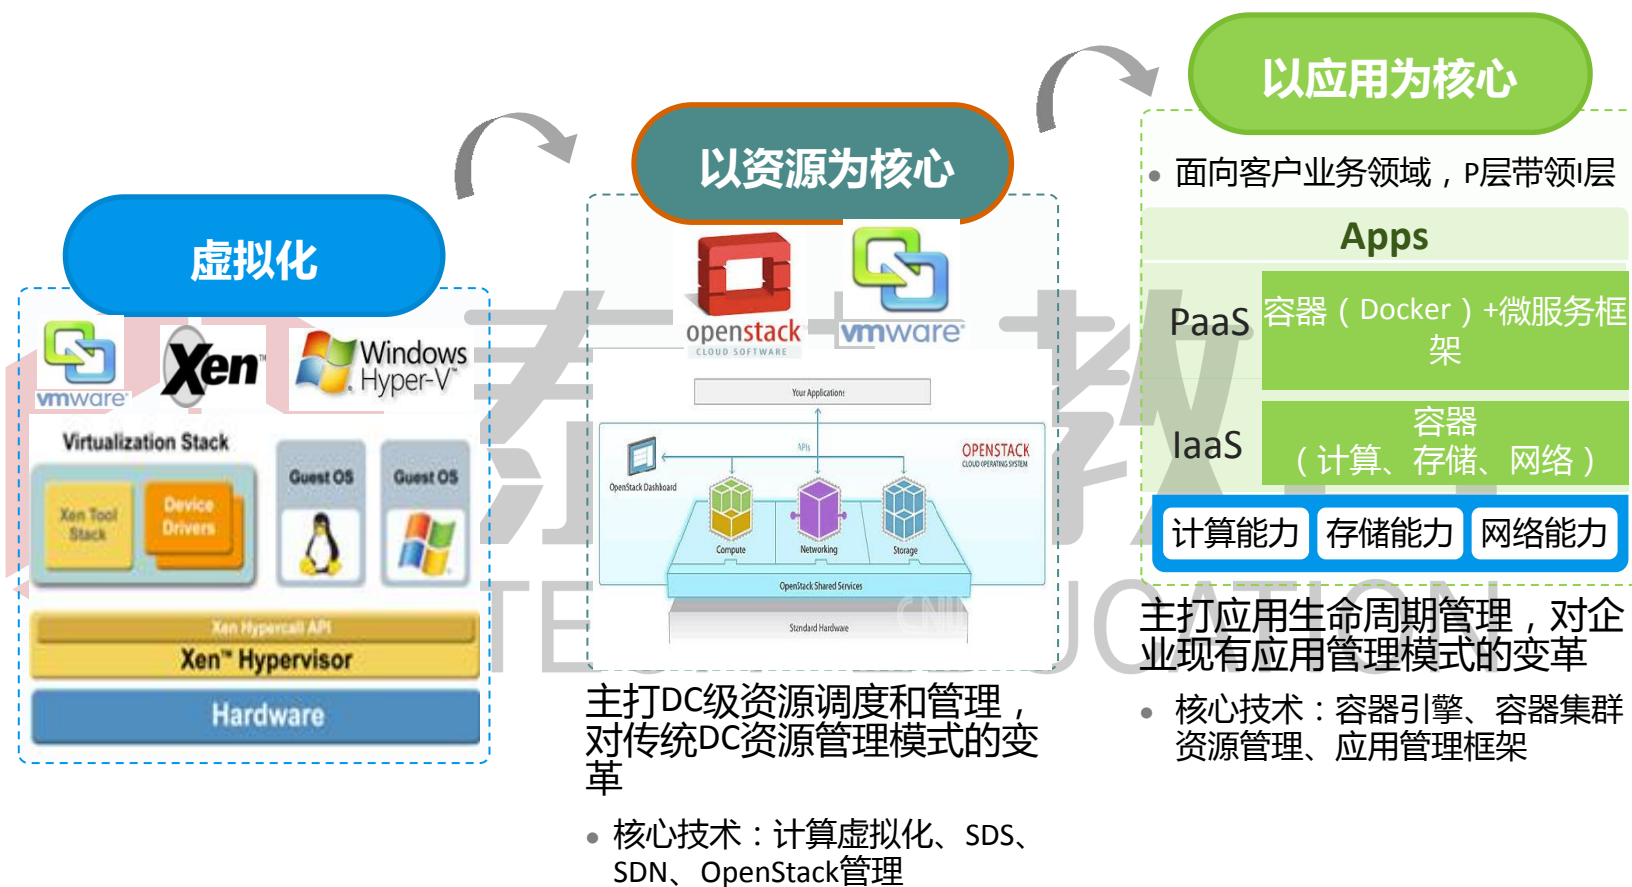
虚拟化

vmware

Xen

Windows Hyper-V

Virtualization Stack

Xen Tool Stack

Device Drivers

Guest OS

Guest OS

Xen Hypercall API

Xen™ Hypervisor

Hardware

以资源为核心

openstack CLOUD SOFTWARE

vmware

Your Applications

APIs

OpenStack Dashboard

OPENSTACK CLOUD OPERATING SYSTEM

Compute

Networking

Storage

OpenStack Shared Services

Standard Hardware

主打DC级资源调度和管理，对传统DC资源管理模式的变革

• 核心技术：计算虚拟化、SDS、SDN、OpenStack管理

以应用为核心

• 面向客户业务领域，P层带领I层

Apps

PaaS

容器（Docker）+微服务框架

IaaS

容器（计算、存储、网络）

计算能力

存储能力

网络能力

主打应用生命周期管理，对企业现有应用管理模式的变革

• 核心技术：容器引擎、容器集群资源管理、应用管理框架